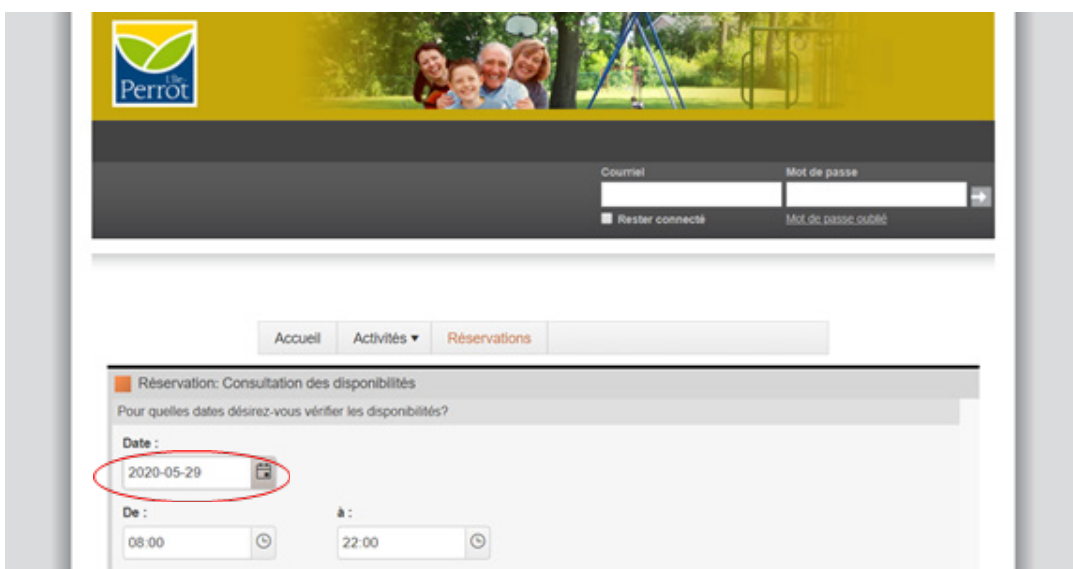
L'Île-Perrot

Courriel
Mot de passe
Rester connecté
Mot de passe oublié

Accueil
Activités ▾
Réservations

Réservation: Consultation des disponibilités
Pour quelles dates désirez-vous vérifier les disponibilités?
Date :
2020-05-29
De :
08:00
à :
22:00